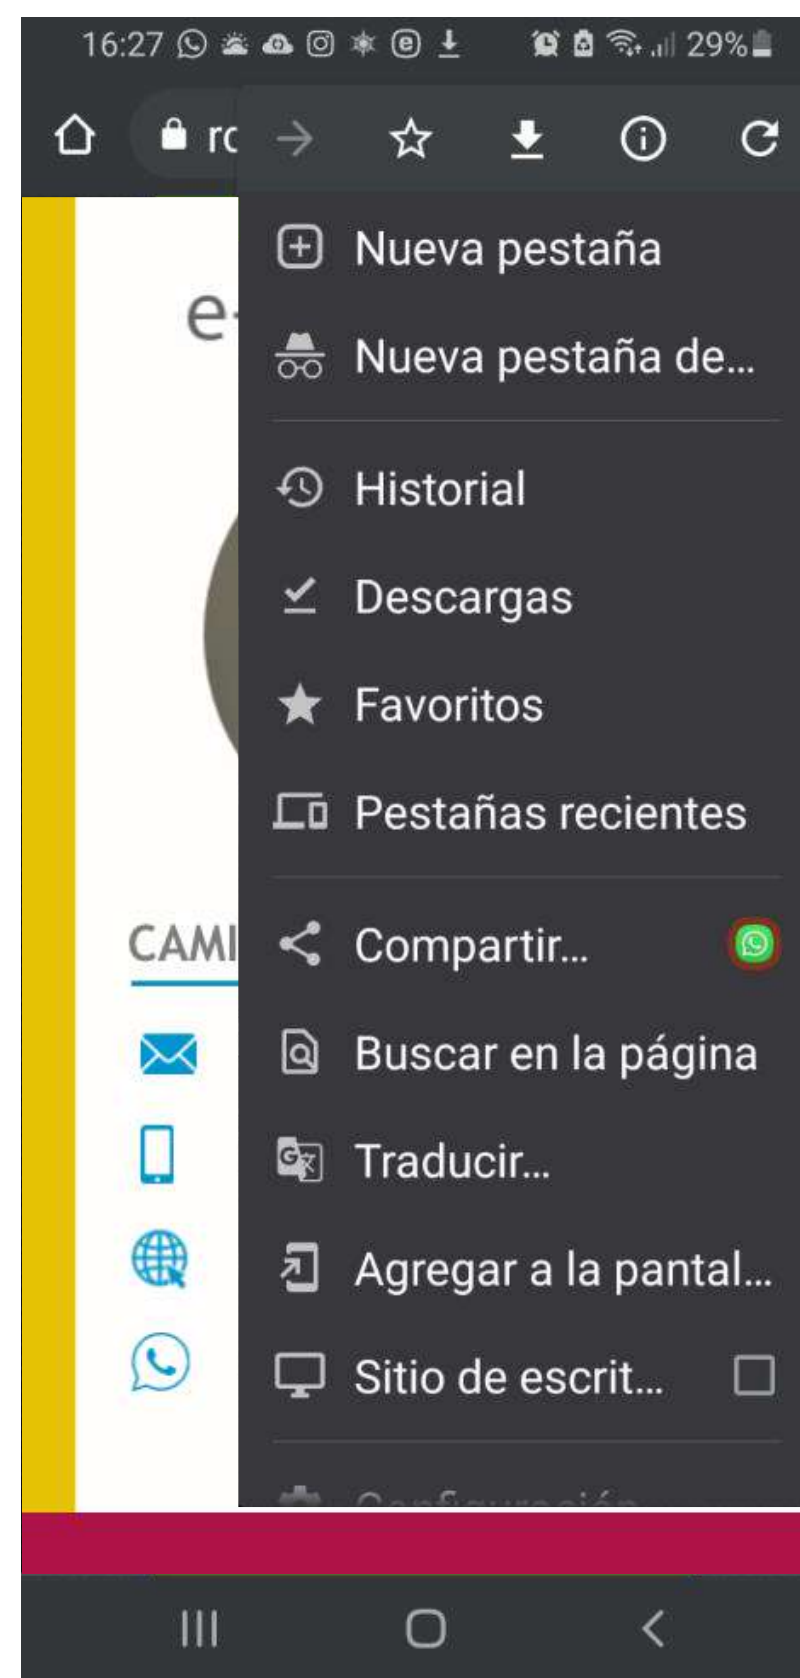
16:27 29%

rc

e

CAMI

Nueva pestaña

Nueva pestaña de...

Historial

Descargas

Favoritos

Pestañas recientes

Compartir...

Buscar en la página

Traducir...

Agregar a la pantal...

Sitio de escrit...

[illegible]